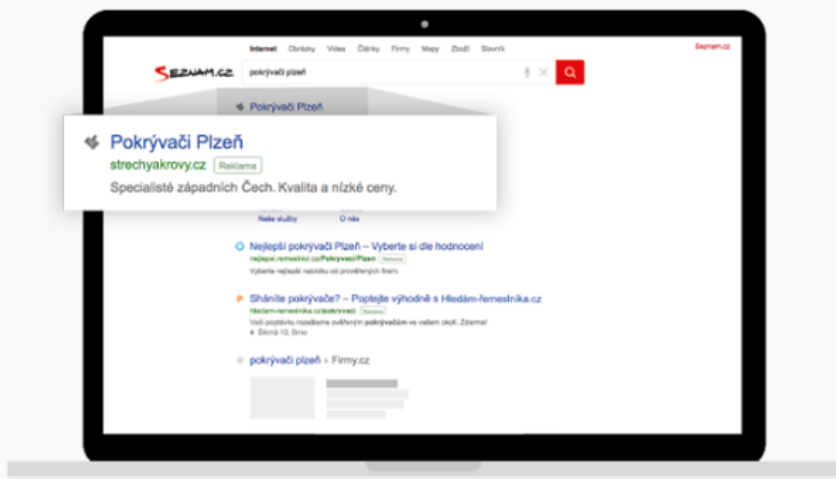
Internet Obrázky Video Články Firmy Mapy Zboží Slovník

Seznam.cz

Seznam.cz

pokrývači plzeň

Pokrývači Plzeň

Pokrývači Plzeň

strechyakrovy.cz Reklama

Specialisté západních Čech. Kvalita a nízké ceny.

Naše služby O nás

Nejlepší pokrývači Plzeň – Vyberte si dle hodnocení

nejlepsi.remeslnici.cz/Pokryvaci/Plzen Reklama

Vyberte nejlepší nabídku od prověřených firem.

Sháníte pokrývače? – Poptejte výhodně s Hledám-řemeslníka.cz

hledam-remeslnika.cz/pokryvaci Reklama

Vaši poptávku rozešleme ověřeným pokrývačům ve vašem okolí. Zdarma!

Škrod 10, Brno

pokrývači plzeň › Firmy.cz